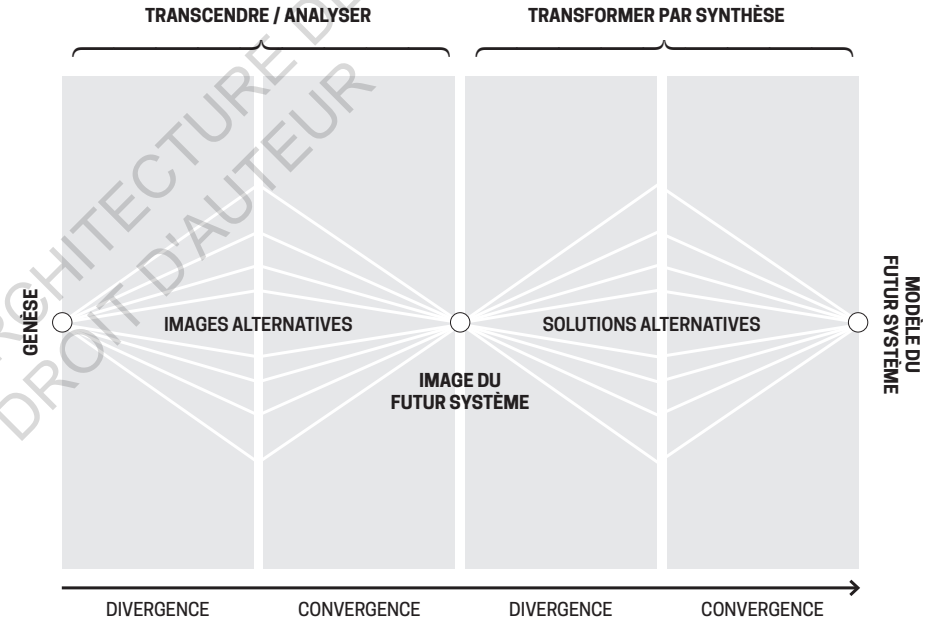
TRANSCENDRE / ANALYSER

TRANSFORMER PAR SYNTHÈSE

GENÈSE

IMAGES ALTERNATIVES

IMAGE DU FUTUR SYSTÈME

SOLUTIONS ALTERNATIVES

MODÈLE DU FUTUR SYSTÈME

DIVERGENCE

CONVERGENCE

DIVERGENCE

CONVERGENCE

ARCHITECTURE DE
DROIT D'AUTEUR